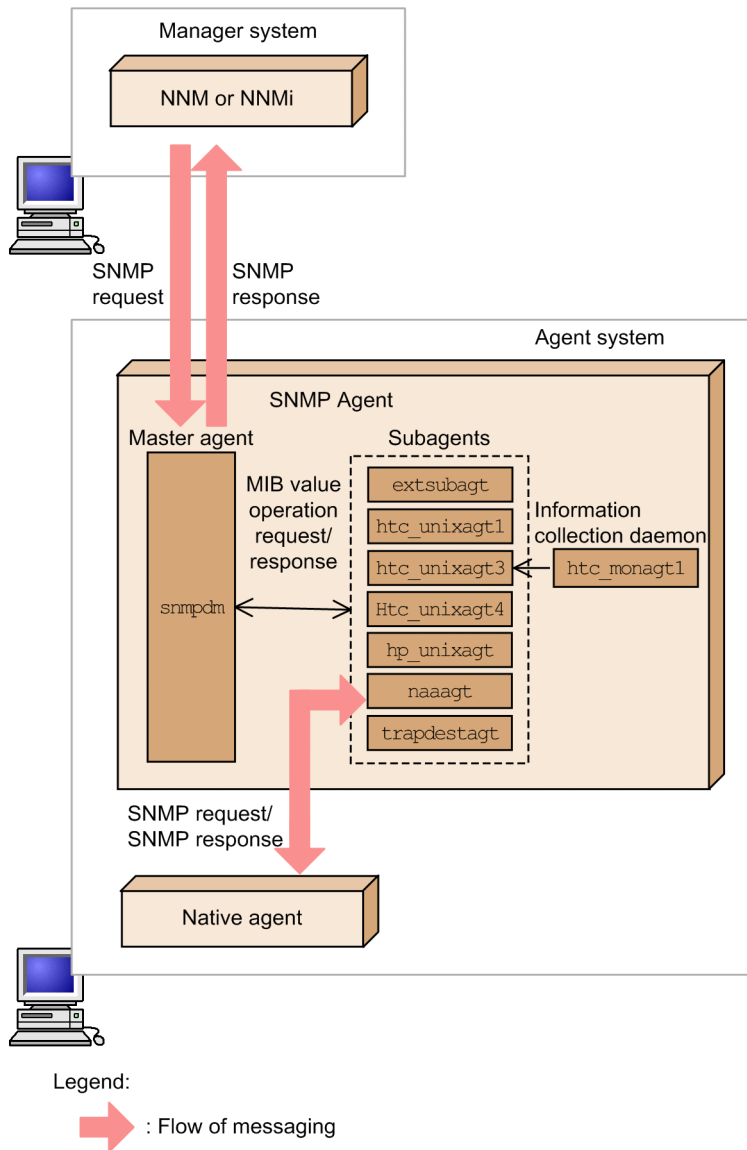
Manager system

NNM or NNMi

SNMP request

SNMP response

Agent system

SNMP Agent

Master agent

Subagents

MIB value operation request/ response

extsubagt

htc_unixagt1

Information collection daemon

htc_unixagt3

htc_monagt1

snmpdm

Htc_unixagt4

hp_unixagt

naaagt

trapdestagt

SNMP request/ SNMP response

Native agent

Legend:

: Flow of messaging